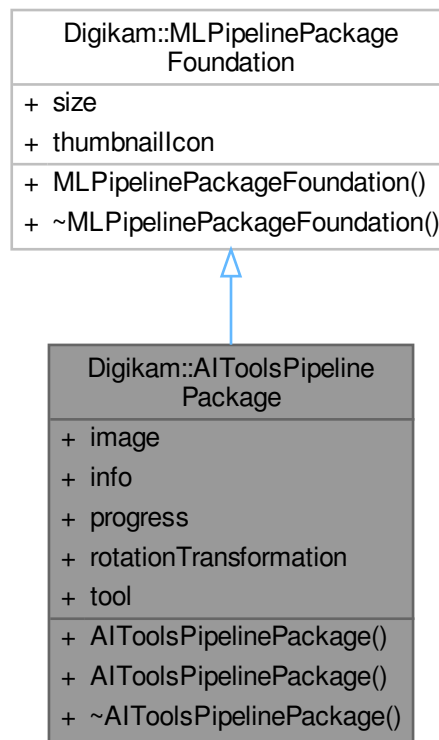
Digikam::MLPipelinePackage Foundation

+ size
+ thumbnailIcon

+ MLPipelinePackageFoundation()
+ ~MLPipelinePackageFoundation()

Digikam::AIToolsPipeline Package

+ image
+ info
+ progress
+ rotationTransformation
+ tool

+ AIToolsPipelinePackage()
+ AIToolsPipelinePackage()
+ ~AIToolsPipelinePackage()